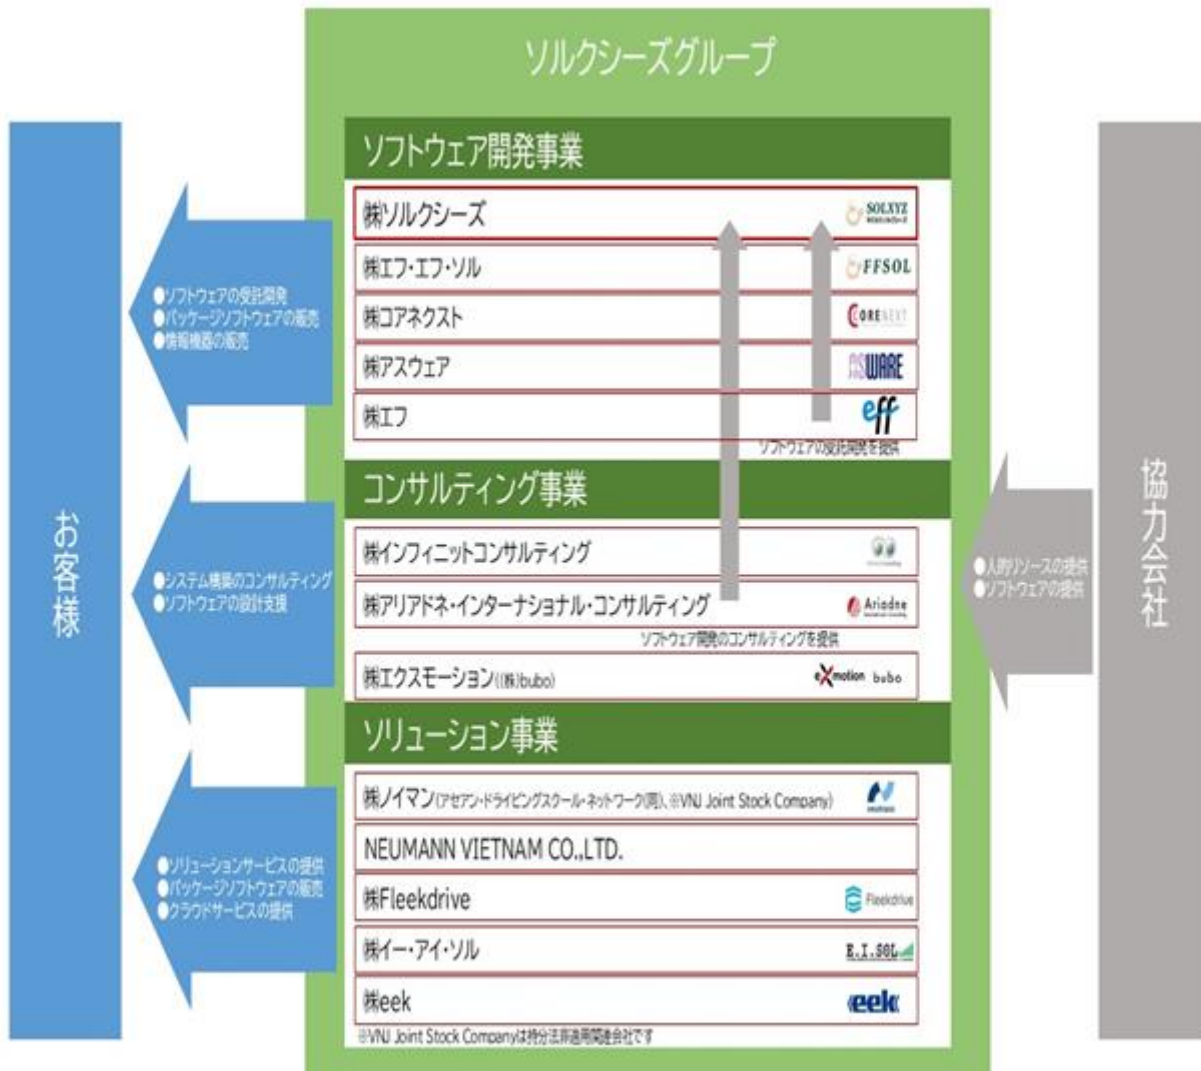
ソルクシーズグループ

お客様

●ソフトウェアの受託開発
●パッケージソフトウェアの販売
●情報機器の販売

ソフトウェア開発事業

㈱ソルクシーズ SOLXYZ

㈱エフ・エフ・ソル FFSOL

㈱コアネクスト CORENEXT

㈱アスウェア ASWARE

㈱エフ eff

ソフトウェアの受託開発を提供

●システム構築のコンサルティング
●ソフトウェアの設計支援

コンサルティング事業

㈱インフィニットコンサルティング

㈱アリアドネ・インターナショナル・コンサルティング Ariadne

ソフトウェア開発のコンサルティングを提供

㈱エクスモーション(㈱bubo) eXmotion bubo

●ソリューションサービスの提供
●パッケージソフトウェアの販売
●クラウドサービスの提供

ソリューション事業

㈱ノイマン(アセアン・ドライビングスクール・ネットワーク㈱)、※VNJ Joint Stock Company)

NEUMANN VIETNAM CO.,LTD.

㈱Fleekdrive Fleekdrive

㈱イー・アイ・ソル E.I.SOL

㈱eek eek

※VNJ Joint Stock Companyは持分法非適用関連会社です

●人的リソースの提供
●ソフトウェアの提供

協力会社